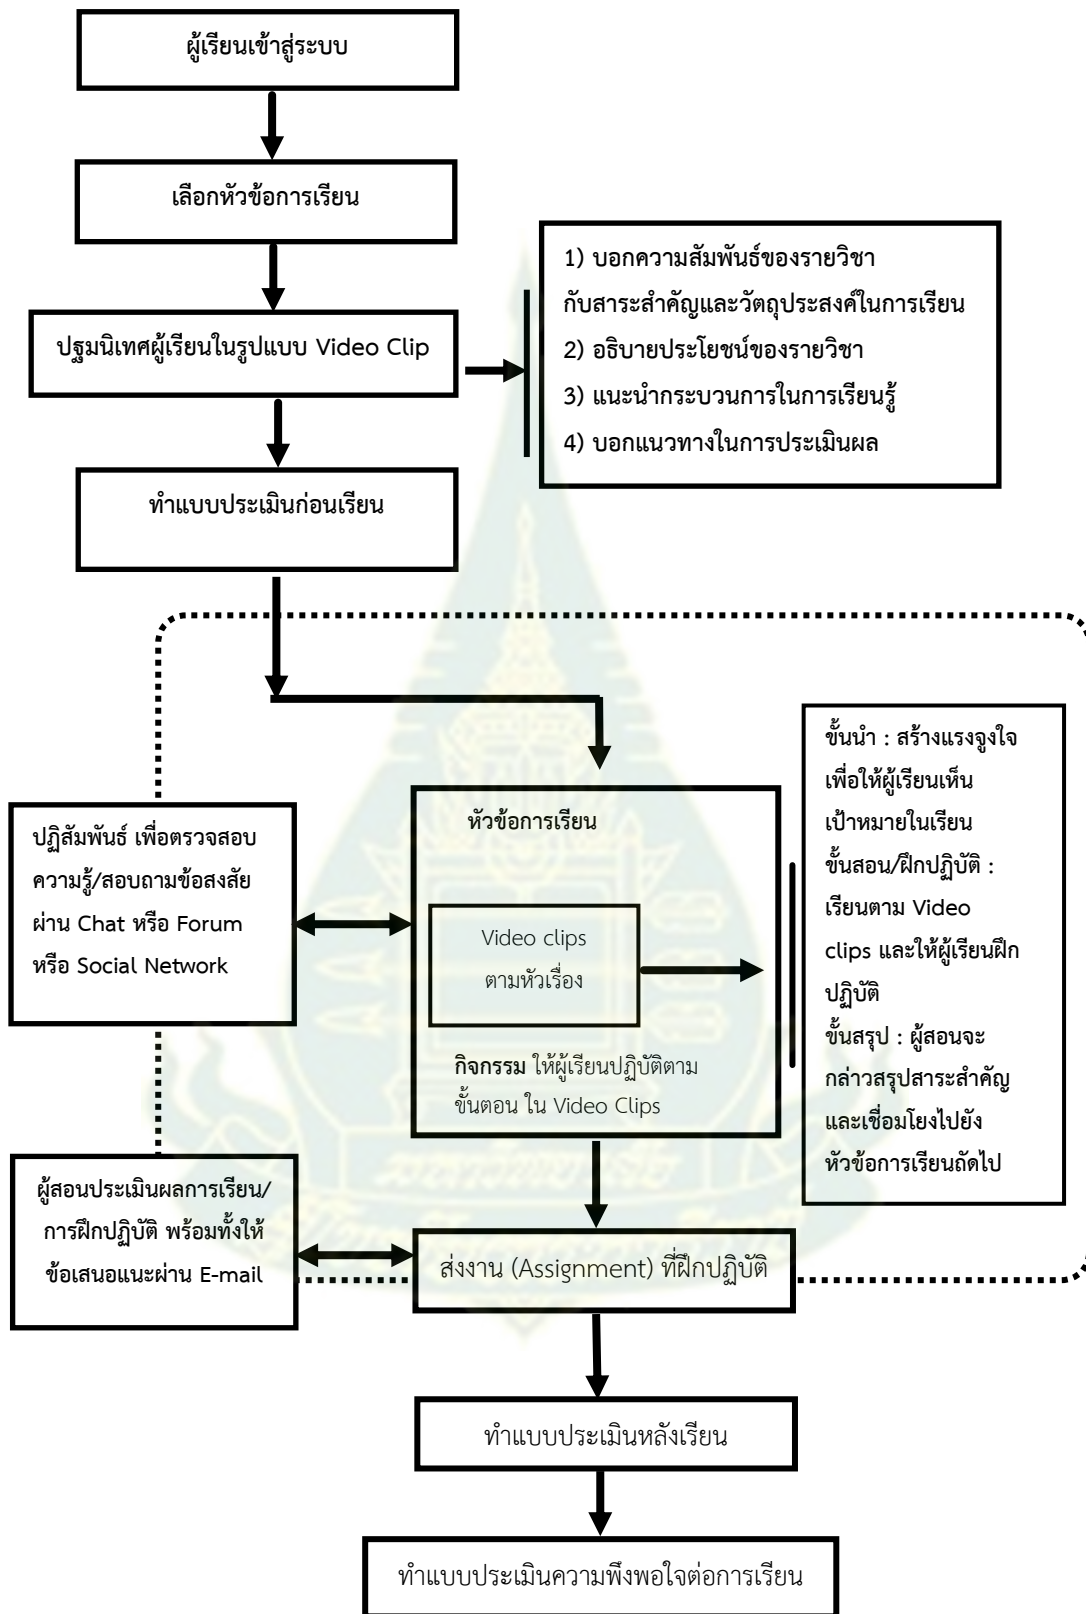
ผู้เรียนเข้าสู่ระบบ

เลือกหัวข้อการเรียน

ปฐมนิเทศผู้เรียนในรูปแบบ Video Clip

1) บอกความสัมพันธ์ของรายวิชากับสาระสำคัญและวัตถุประสงค์ในการเรียน
2) อธิบายประโยชน์ของรายวิชา
3) แนะนำกระบวนการในการเรียนรู้
4) บอกแนวทางในการประเมินผล

ทำแบบประเมินก่อนเรียน

ปฏิสัมพันธ์ เพื่อตรวจสอบความรู้/สอบถามข้อสงสัย ผ่าน Chat หรือ Forum หรือ Social Network

หัวข้อการเรียน

Video clips ตามหัวเรื่อง

กิจกรรม ให้ผู้เรียนปฏิบัติตามขั้นตอน ใน Video Clips

ขั้นนำ : สร้างแรงจูงใจเพื่อให้ผู้เรียนเห็นเป้าหมายในเรียน
ขั้นสอน/ฝึกปฏิบัติ : เรียนตาม Video clips และให้ผู้เรียนฝึกปฏิบัติ
ขั้นสรุป : ผู้สอนจะกล่าวสรุปสาระสำคัญและเชื่อมโยงไปยังหัวข้อการเรียนถัดไป

ผู้สอนประเมินผลการเรียน/การฝึกปฏิบัติ พร้อมทั้งให้ข้อเสนอแนะผ่าน E-mail

ส่งงาน (Assignment) ที่ฝึกปฏิบัติ

ทำแบบประเมินหลังเรียน

ทำแบบประเมินความพึงพอใจต่อการเรียน